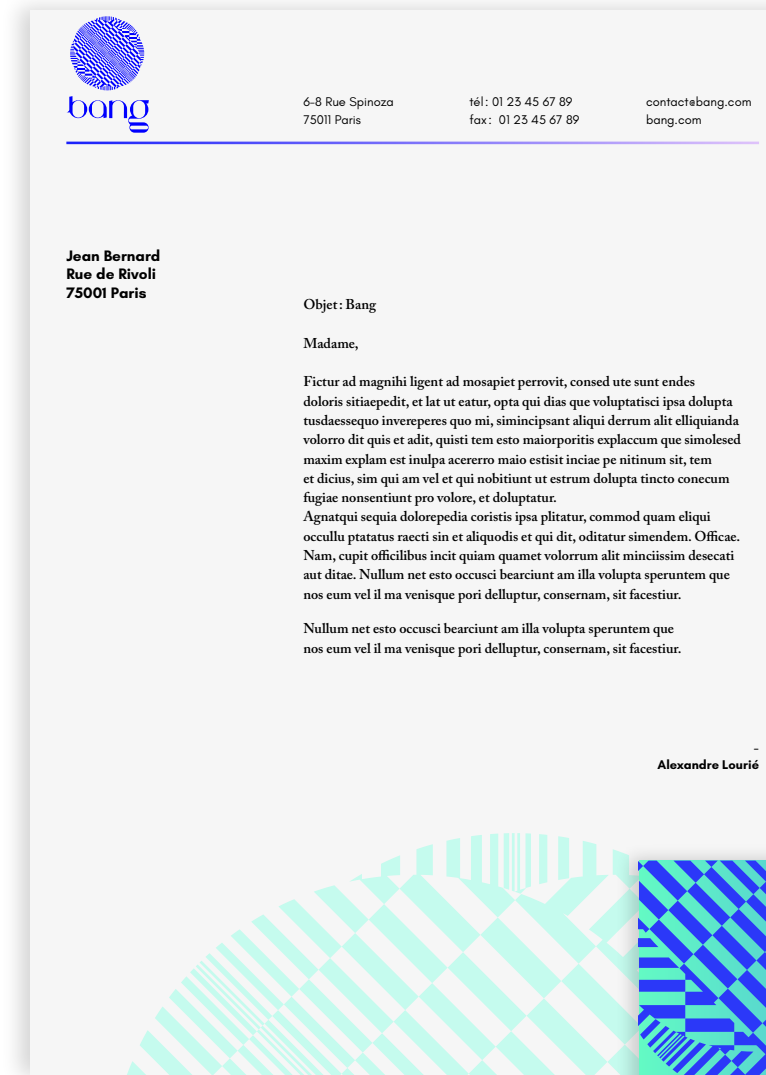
bang

6-8 Rue Spinoza
75011 Paris

tél : 01 23 45 67 89
fax : 01 23 45 67 89

contact@bang.com
bang.com

Jean Bernard
Rue de Rivoli
75001 Paris

Objet : Bang

Madame,

Fictur ad magnihi ligent ad mosapiet perrovit, consed ute sunt endes doloris sitiaepedit, et lat ut eatur, opta qui dias que voluptatisci ipsa dolupta tusdaessequo invereperes quo mi, simincipsant aliqui derrum alit elliquianda volorro dit quis et adit, quisti tem esto maiorporitis explaccum que simolesed maxim explam est inulpa acererro maio estisit inciae pe nitinum sit, tem et dicius, sim qui am vel et qui nobitiunt ut estrum dolupta tincto conecum fugiae nonsentiunt pro volore, et doluptatur.
Agnatqui sequia dolorepedia coristis ipsa plitatur, commod quam eliqui occullu ptatatus raecti sin et aliquodis et qui dit, oditatur simendem. Officae. Nam, cupit officilibus incit quiam quamet volorrum alit minciissim desecati aut ditae. Nullum net esto occusci bearciunt am illa volupta speruntem que nos eum vel il ma venisque pori delluptur, consernam, sit facestiur.

Nullum net esto occusci bearciunt am illa volupta speruntem que nos eum vel il ma venisque pori delluptur, consernam, sit facestiur.

-
Alexandre Lourié